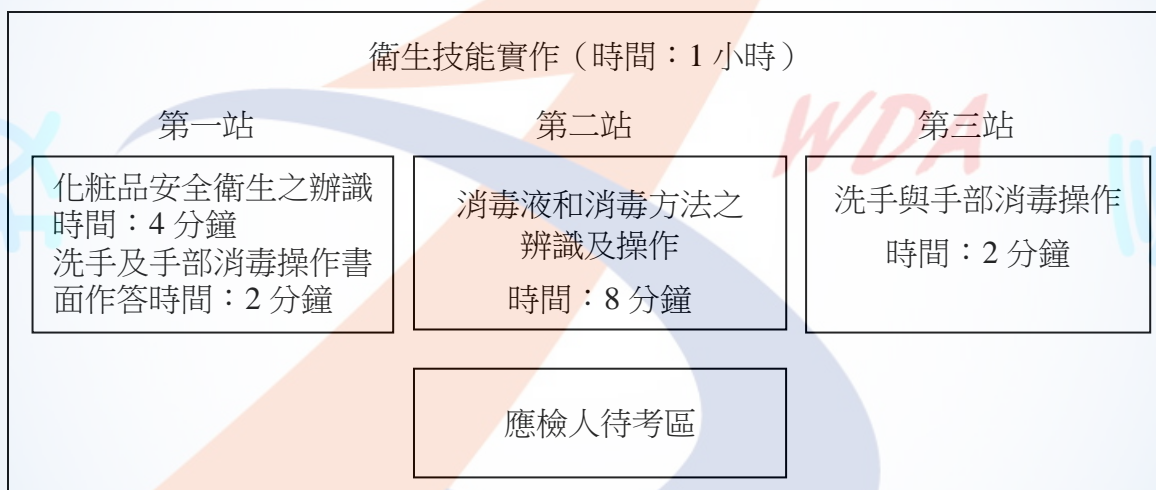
衛生技能實作（時間：1 小時）

第一站

化粧品安全衛生之辨識
時間：4 分鐘
洗手及手部消毒操作書面作答時間：2 分鐘

第二站

消毒液和消毒方法之辨識及操作
時間：8 分鐘

第三站

洗手與手部消毒操作
時間：2 分鐘

應檢人待考區

WDA